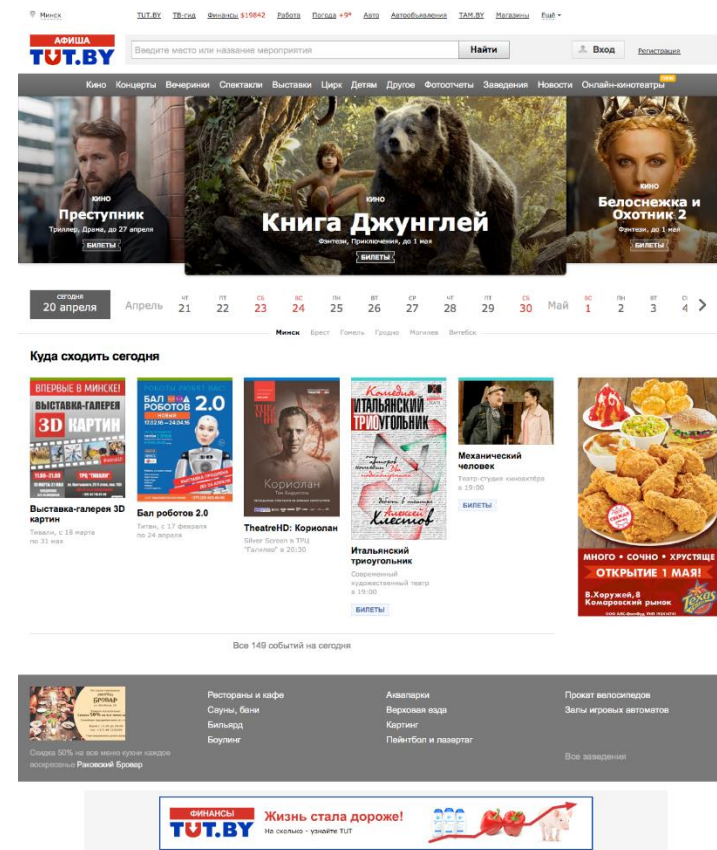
Минск TUT.BY ТВ-гид Финансы $19842 Работа Погода +9° Авто Автообъявления TAM.BY Магазины Ещё

АФИША TUT.BY

Введите место или название мероприятия Найти Вход Регистрация

Кино Концерты Вечеринки Спектакли Выставки Цирк Детям Другое Фотоотчеты Заведения Новости Онлайн-кинотеатры NEW

КИНО
Преступник
Триллер, Драма, до 27 апреля
БИЛЕТЫ

КИНО
Книга Джунглей
Фэнтези, Приключения, до 1 мая
БИЛЕТЫ

КИНО
Белоснежка и Охотник 2
Фэнтези, до 1 мая
БИЛЕТЫ

сегодня 20 апреля Апрель чт 21 пт 22 сб 23 вс 24 пн 25 вт 26 ср 27 чт 28 пт 29 сб 30 Май вс 1 пн 2 вт 3 ср 4

Минск Брест Гомель Гродно Могилев Витебск

Куда сходить сегодня

ВПЕРВЫЕ В МИНСКЕ! ВЫСТАВКА-ГАЛЕРЕЯ 3D КАРТИН
Выставка-галерея 3D картин
Тивали, с 18 марта по 31 мая

РОБОТЫ РЕШАТ ВСЁ БАЛ РОБОТОВ 2.0
Бал роботов 2.0
Титан, с 17 февраля по 24 апреля

Кориолан
TheatreHD: Кориолан
Silver Screen в ТРЦ "Галилео" в 20:30

Комедия ИТАЛЬЯНСКИЙ ТРИОУГОЛЬНИК Алексей Хлестов
Итальянский триоугольник
Современный художественный театр в 19:00
БИЛЕТЫ

Механический человек
Театр-студия киноактёра в 19:00
БИЛЕТЫ

МНОГО • СОЧНО • ХРУСТЯЩЕ
ОТКРЫТИЕ 1 МАЯ!
В.Хоружей,8 Комаровский рынок
Texas

Все 149 событий на сегодня

Скидка 50% на все меню каждое воскресенье Раковский Бровар

Рестораны и кафе
Сауны, бани
Бильярд
Боулинг

Аквапарки
Верховая езда
Картинг
Пейнтбол и лазертаг

Прокат велосипедов
Залы игровых автоматов

Все заведения

ФИНАНСЫ TUT.BY Жизнь стала дороже! На сколько - узнайте TUT